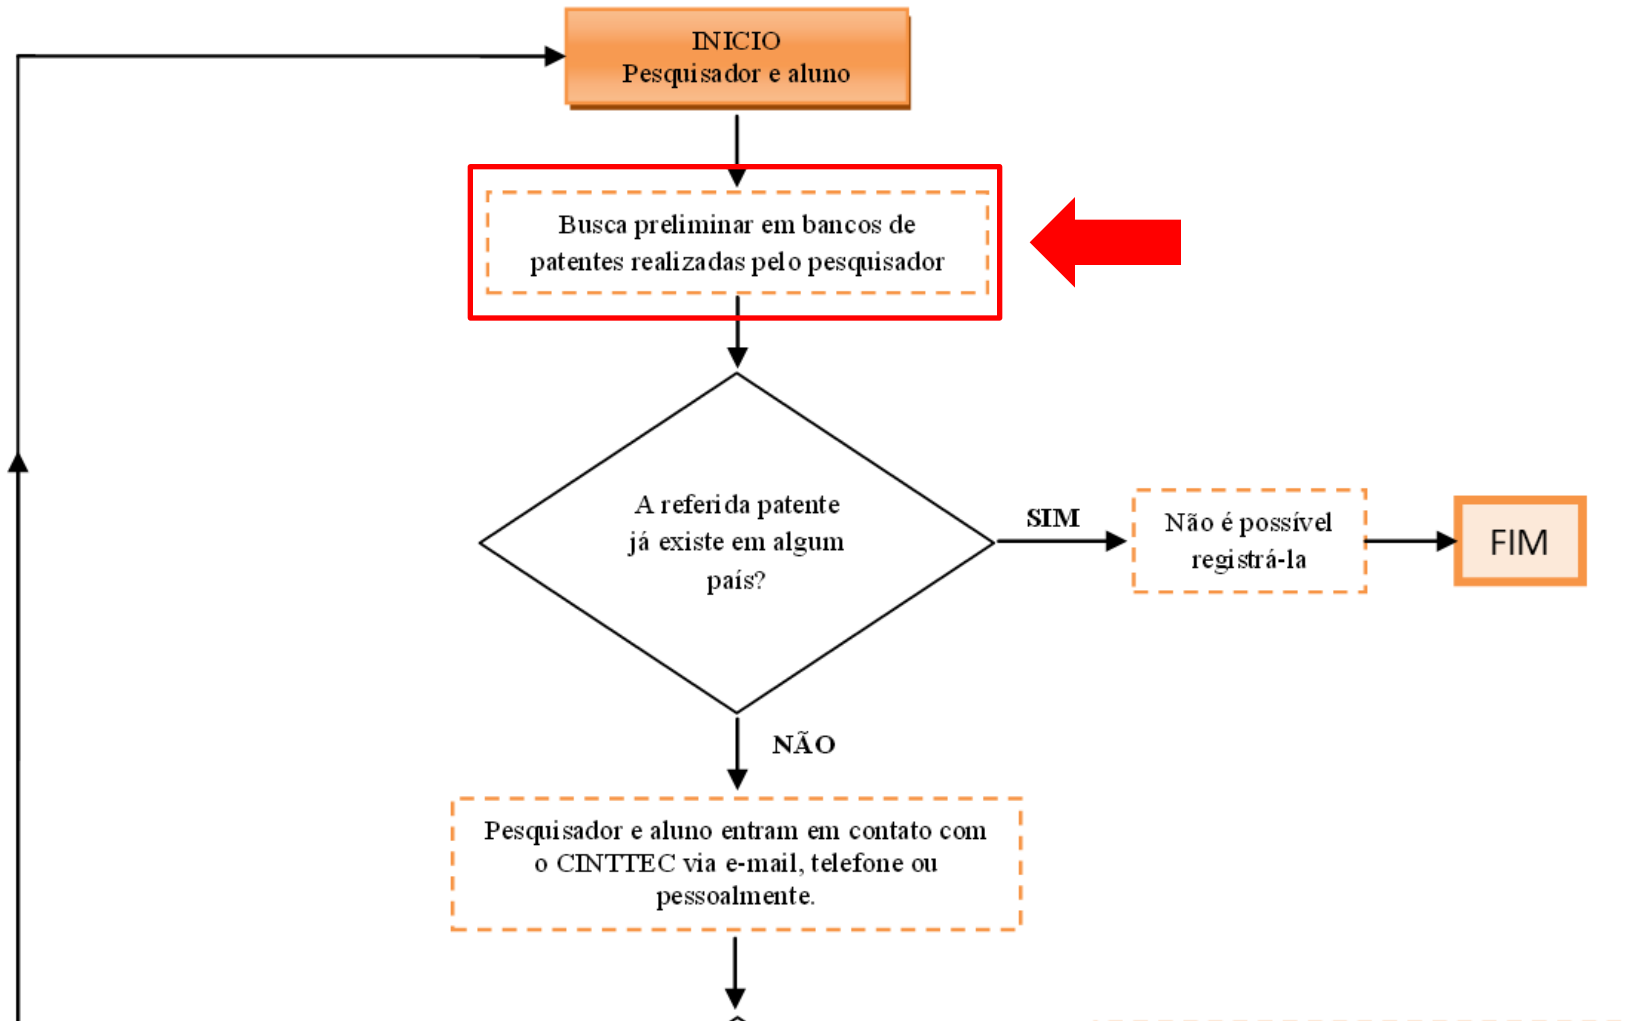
INICIO
Pesquisador e aluno

Busca preliminar em bancos de patentes realizadas pelo pesquisador

A referida patente já existe em algum país?

SIM

Não é possível registrá-la

FIM

NÃO

Pesquisador e aluno entram em contato com o CINTTEC via e-mail, telefone ou pessoalmente.